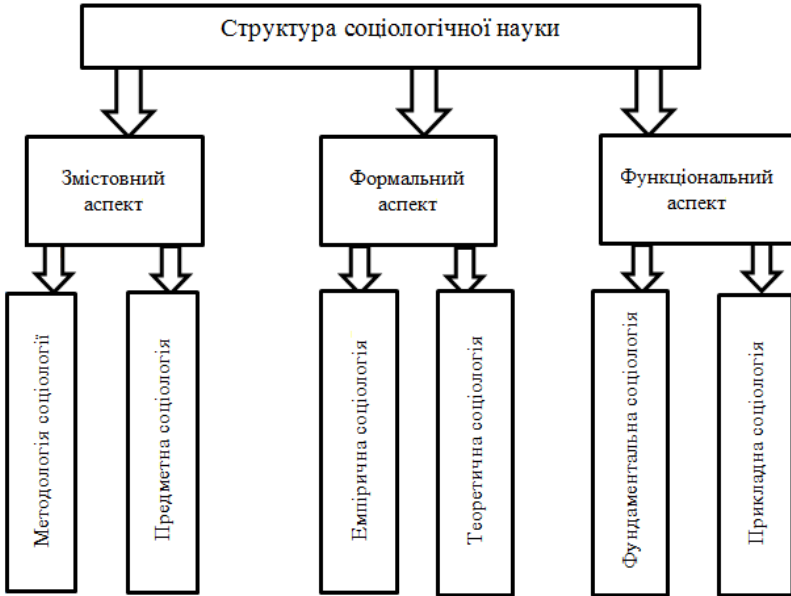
Структура соціологічної науки

Змістовний аспект

Формальний аспект

Функціональний аспект

Методологія соціології

Предметна соціологія

Емпірична соціологія

Теоретична соціологія

Фундаментальна соціологія

Прикладна соціологія